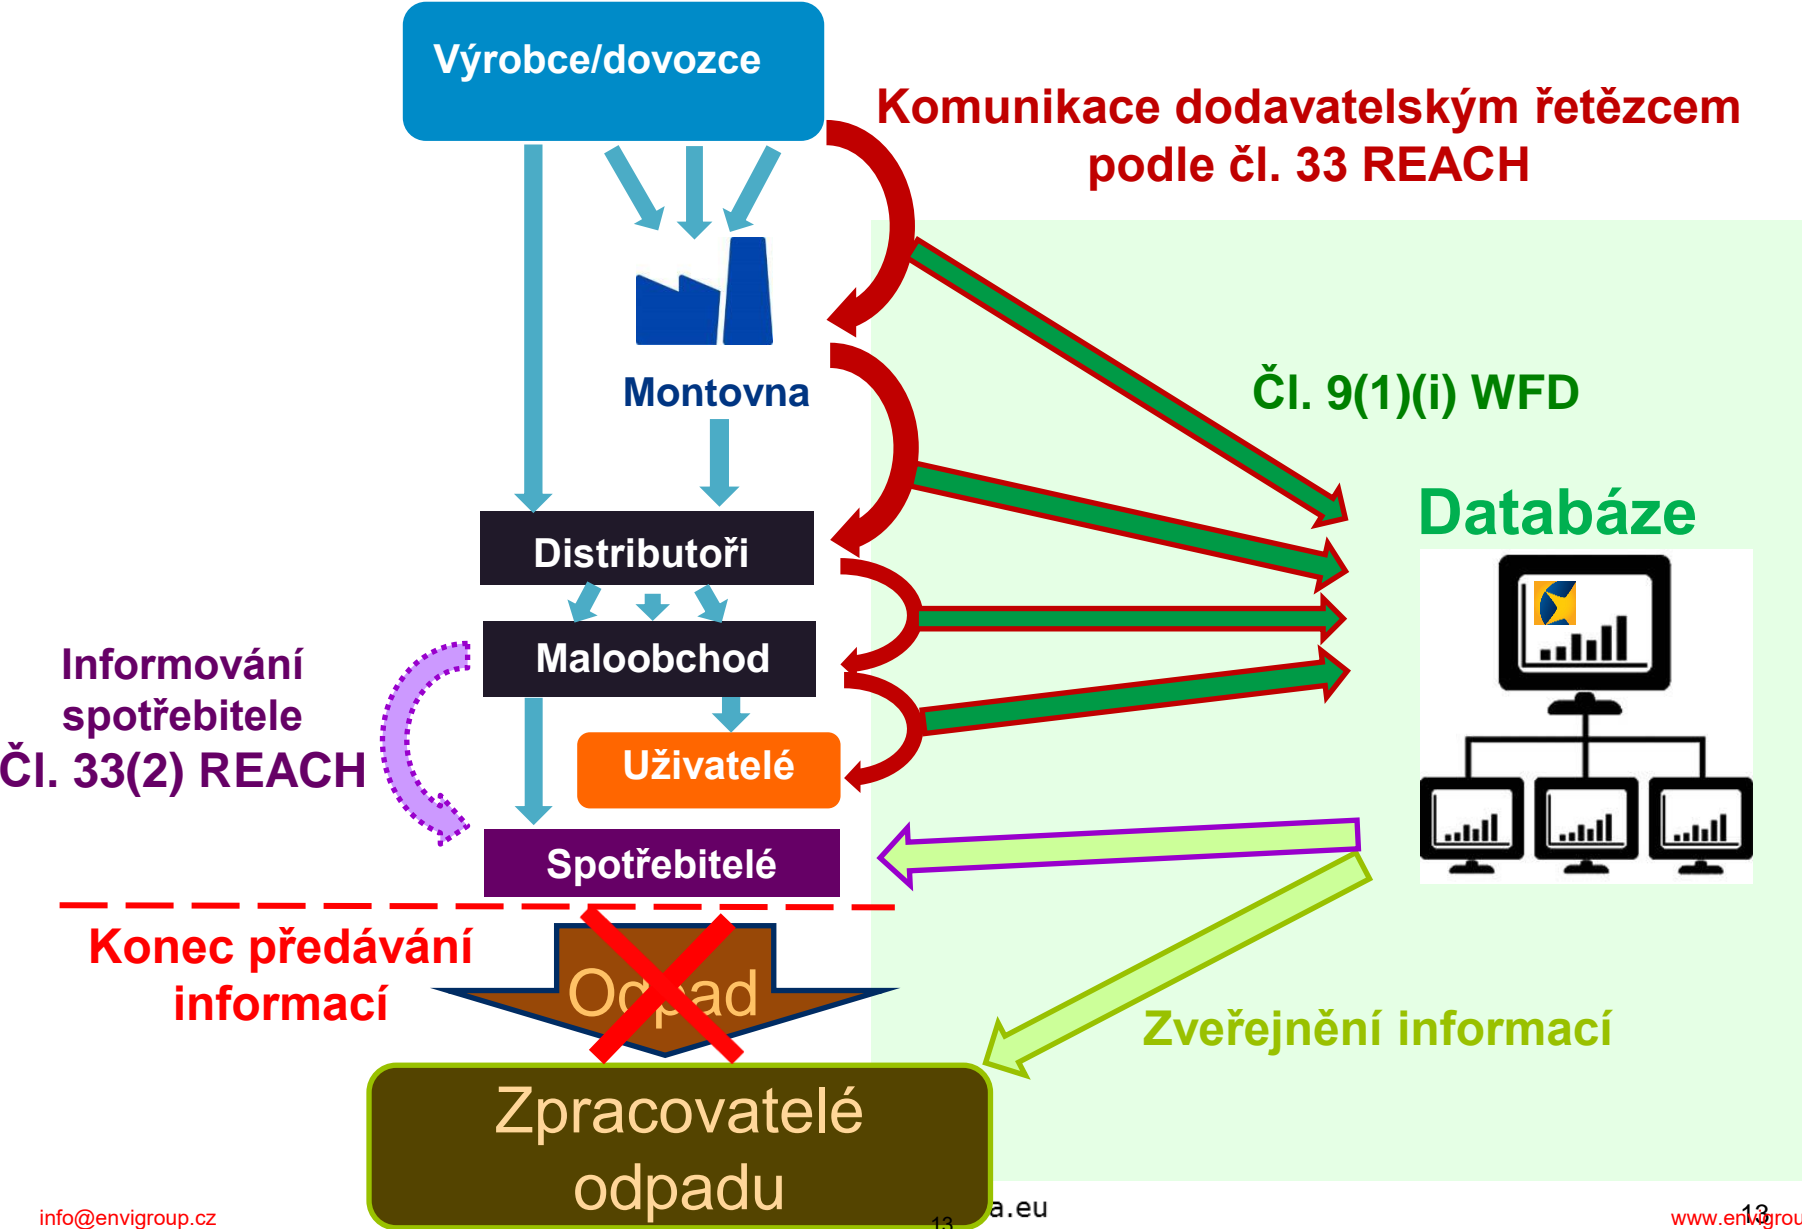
Výrobce/dovozce

Komunikace dodavatelským řetězcem podle čl. 33 REACH

Montovna

Čl. 9(1)(i) WFD

Databáze

Distributoři

Maloobchod

Informování spotřebitele Čl. 33(2) REACH

Uživatelé

Spotřebitelé

Konec předávání informací

Odpad

Zveřejnění informací

Zpracovatelé odpadu

info@envigroup.cz

13

a.eu

www.envigrou

13